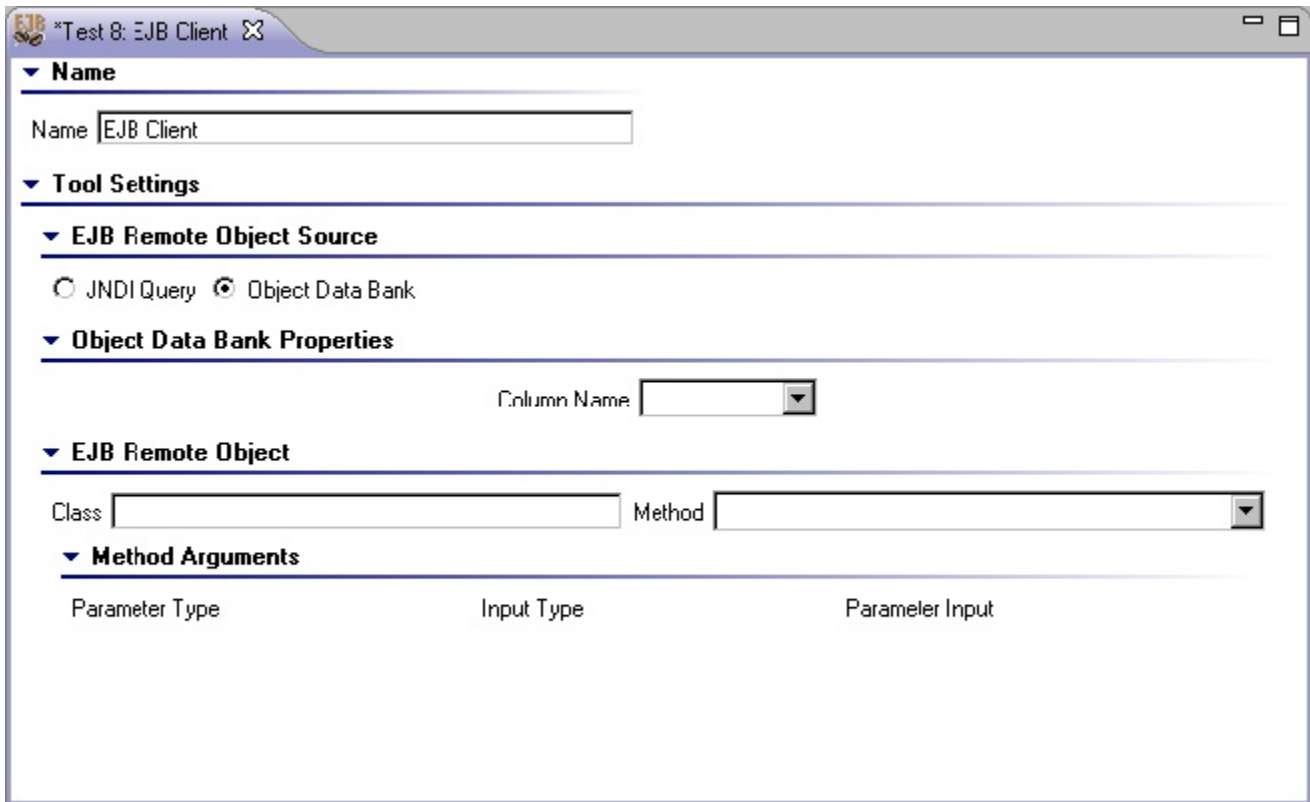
EJB *Test 8: EJB Client

Name

Name EJB Client

Tool Settings

EJB Remote Object Source

JNDI Query Object Data Bank

Object Data Bank Properties

Column Name

EJB Remote Object

Class Method

Method Arguments

Parameter Type Input Type Parameter Input